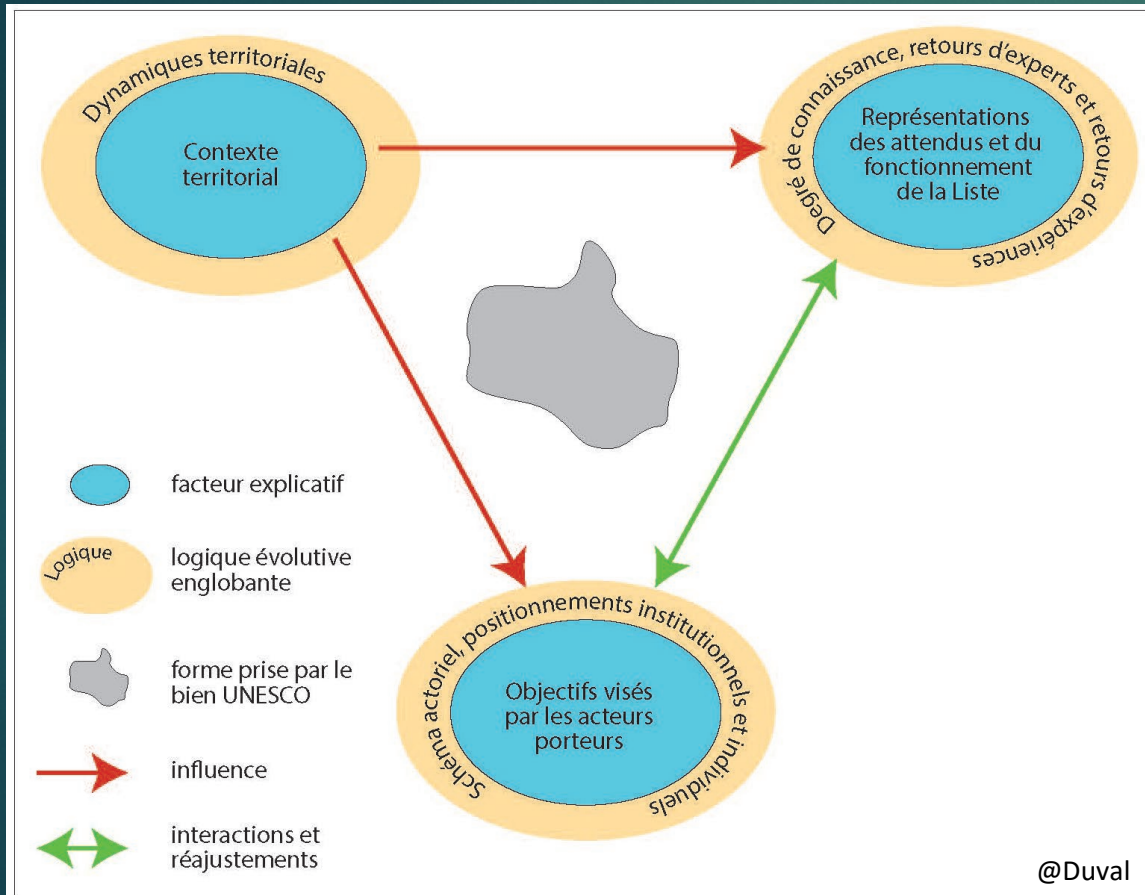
Dynamiques territoriales

Contexte territorial

Degré de connaissance, retours d'experts et retours d'expériences

Représentations des attendus et du fonctionnement de la Liste

facteur explicatif

Logique

logique évolutive englobante

forme prise par le bien UNESCO

influence

interactions et réajustements

Schéma actoriel, positionnements institutionnels et individuels

Objectifs visés par les acteurs porteurs

@Duval